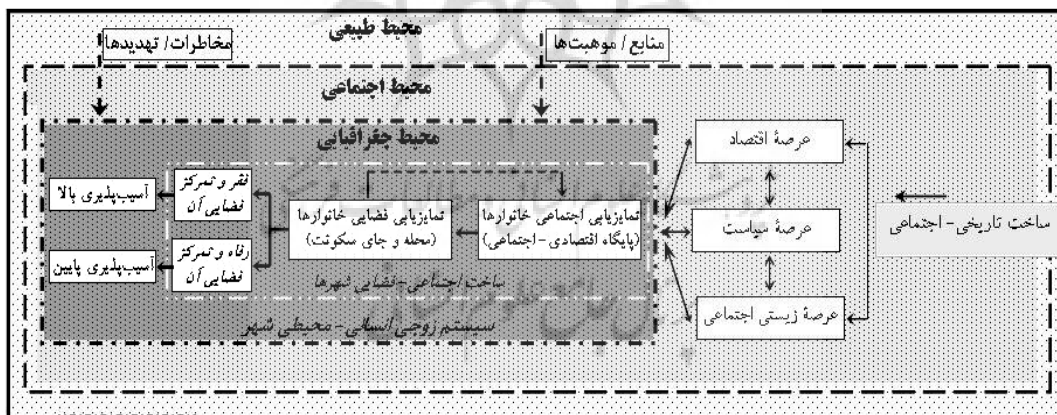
محیط طبیعی

مخاطرات/ تهدیدها

منابع / موهبت‌ها

محیط اجتماعی

محیط جغرافیایی

عرصهٔ اقتصاد

عرصهٔ سیاست

عرصهٔ زیستی اجتماعی

ساخت تاریخی- اجتماعی

تمایزیابی اجتماعی خانوارها (پایگاه اقتصادی- اجتماعی)

تمایزیابی فضایی خانوارها (محله و جای سکونت)

فقر و تمرکز فضایی آن

رفاه و تمرکز فضایی آن

آسیب‌پذیری بالا

آسیب‌پذیری پایین

ساخت اجتماعی- فضایی شهرها

سیستم زوجی انسانی- محیطی شهر